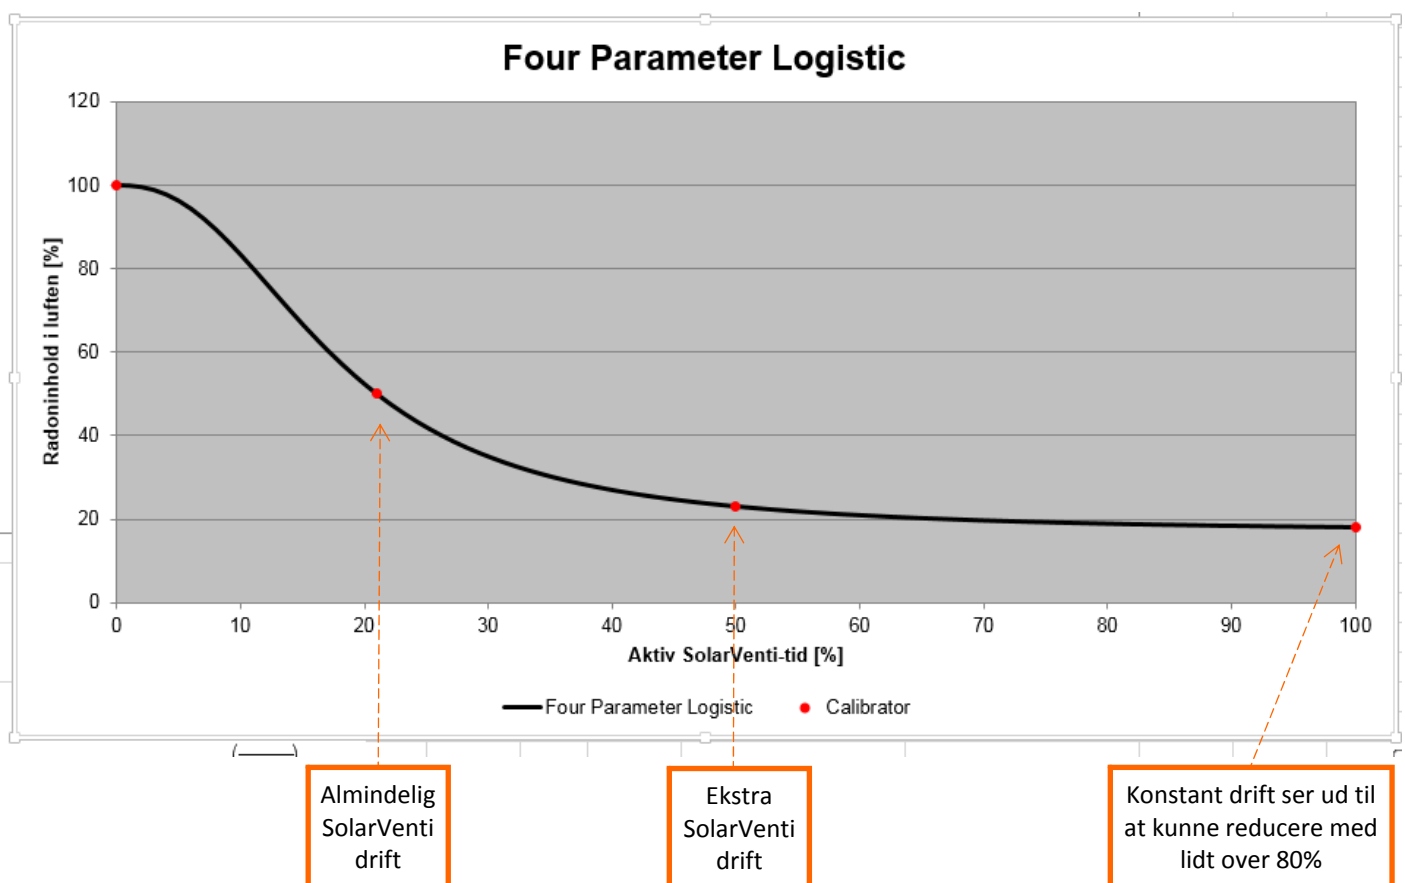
Four Parameter Logistic

120
100
80
60
40
20
0

Radoninhold i luften [%]

0 10 20 30 40 50 60 70 80 90 100

Aktiv SolarVenti-tid [%]

Four Parameter Logistic
Calibrator

Almindelig SolarVenti drift

Ekstra SolarVenti drift

Konstant drift ser ud til at kunne reducere med lidt over 80%